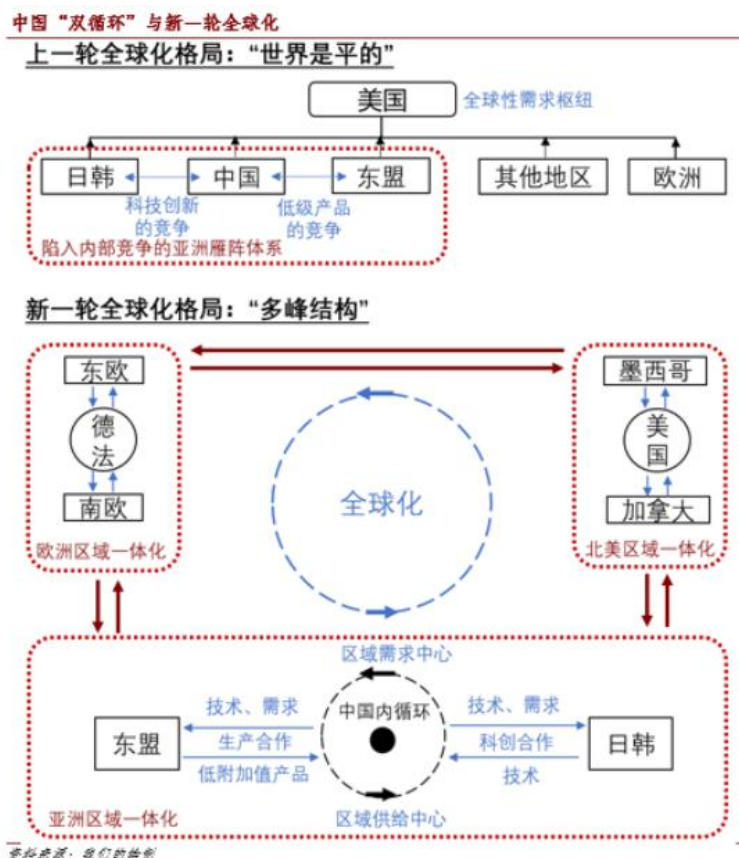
中国“双循环”与新一轮全球化

上一轮全球化格局：“世界是平的”

美国
全球性需求枢纽

日韩
中国
东盟
其他地区
欧洲
科技创新的竞争
低级产品的竞争
陷入内部竞争的亚洲雁阵体系

新一轮全球化格局：“多峰结构”

东欧
德法
南欧
欧洲区域一体化

墨西哥
美国
加拿大
北美区域一体化

全球化

区域需求中心
中国内循环
区域供给中心
东盟
技术、需求
生产合作
低附加值产品
日韩
技术、需求
科创合作
技术
亚洲区域一体化

资料来源：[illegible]